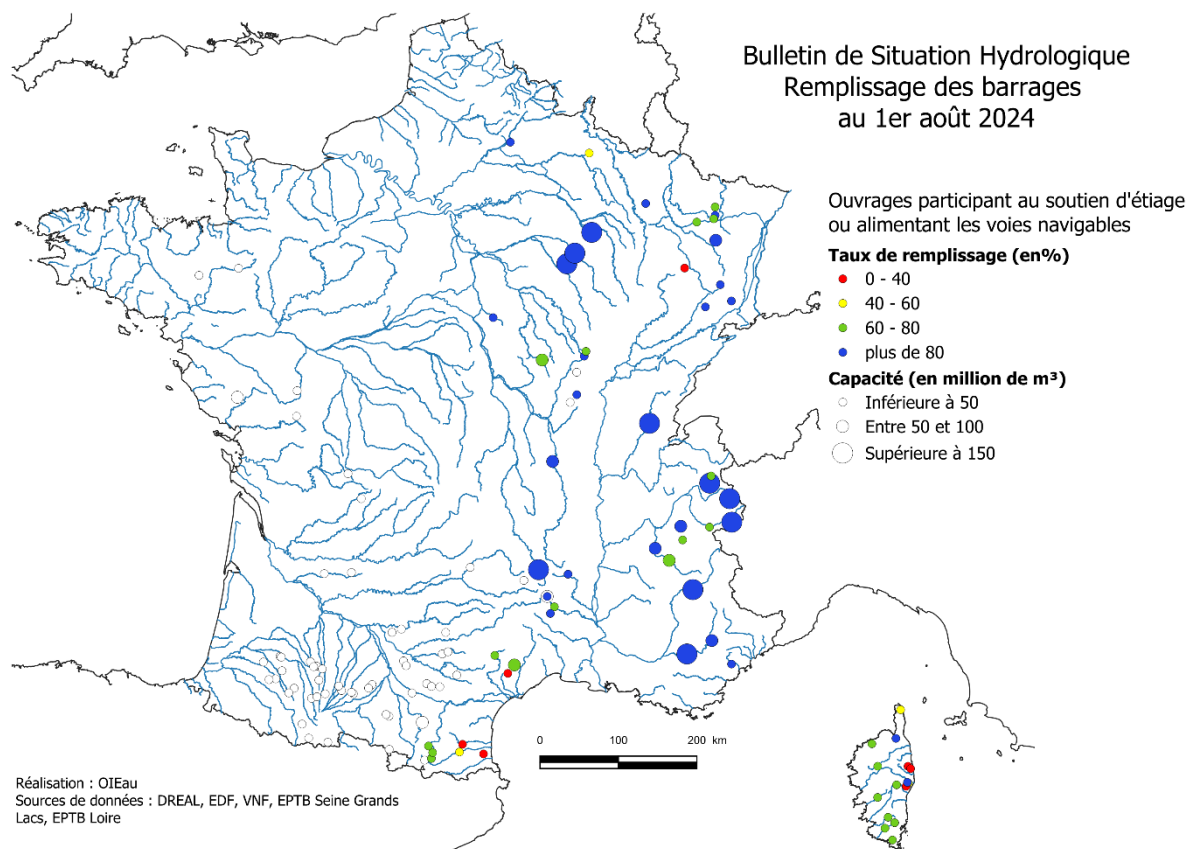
Bulletin de Situation Hydrologique
Remplissage des barrages
au 1er août 2024

Ouvrages participant au soutien d'étiage ou alimentant les voies navigables

Taux de remplissage (en%)
0 - 40
40 - 60
60 - 80
plus de 80

Capacité (en million de m³)
Inférieure à 50
Entre 50 et 100
Supérieure à 150

0 100 200 km

Réalisation : OIEau
Sources de données : DREAL, EDF, VNF, EPTB Seine Grands Lacs, EPTB Loire